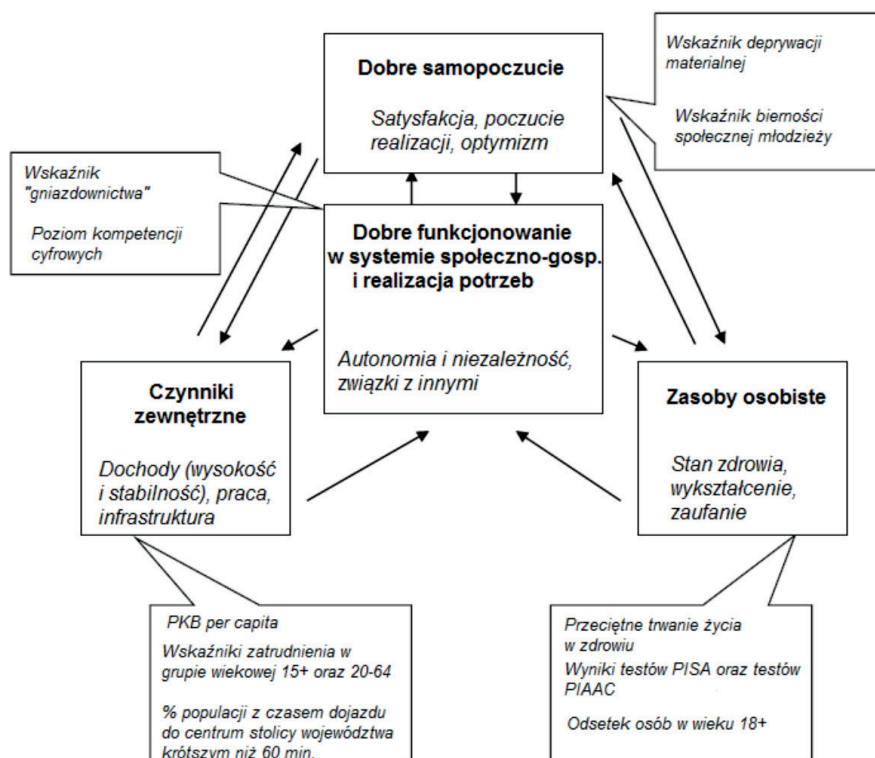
Dobre samopoczucie

Satysfakcja, poczucie realizacji, optymizm

Wskaźnik deprywacji materialnej

Wskaźnik biemości społecznej młodzieży

Wskaźnik "gniazdownictwa"

Poziom kompetencji cyfrowych

Dobre funkcjonowanie w systemie społeczno-gosp. i realizacja potrzeb

Autonomia i niezależność, związki z innymi

Czynniki zewnętrzne

Dochody (wysokość i stabilność), praca, infrastruktura

Zasoby osobiste

Stan zdrowia, wykształcenie, zaufanie

PKB per capita

Wskaźniki zatrudnienia w grupie wiekowej 15+ oraz 20-64

% populacji z czasem dojazdu do centrum stolicy województwa krótszym niż 60 min.

Przeciętne trwanie życia w zdrowiu

Wyniki testów PISA oraz testów PIAAC

Odsetek osób w wieku 18+